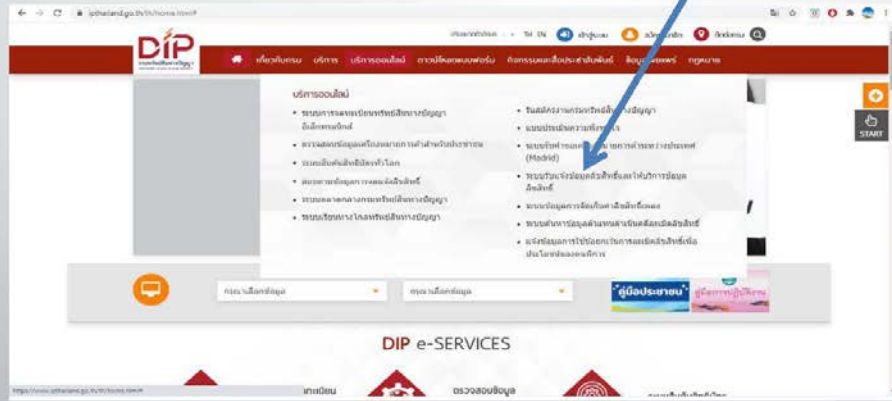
ipthailand.go.th/th/home.html

TH EN

DIP

เกี่ยวกับกรม บริการ บริการออนไลน์ ดาวน์โหลดแบบฟอร์ม กิจกรรมและประชาสัมพันธ์ ข้อมูลสถิติ กฎหมาย

บริการออนไลน์

• ระบบการจดทะเบียนทรัพย์สินทางปัญญาอิเล็กทรอนิกส์
• ตรวจสอบข้อมูลเครื่องหมายการค้าสำหรับประชาชน
• ระบบสืบค้นสิทธิบัตรทั่วโลก
• ฐานข้อมูลการจดแจ้งลิขสิทธิ์
• ระบบตลาดกลางทรัพย์สินทางปัญญา
• ระบบเรียนทางไกลทรัพย์สินทางปัญญา

• รับสมัครงานกรมทรัพย์สินทางปัญญา
• แบบประเมินความพึงพอใจ
• ระบบยื่นคำขอเครื่องหมายการค้าระหว่างประเทศ (Madrid)
• ระบบรับแจ้งข้อมูลลิขสิทธิ์และให้บริการข้อมูลลิขสิทธิ์
• ระบบข้อมูลการจัดเก็บค่าลิขสิทธิ์เพลง
• ระบบคำขอข้อมูลตัวแทนค่าเช่นคือละเมิดลิขสิทธิ์
• แจ้งข้อมูลการใช้ข้อยกเว้นการละเมิดลิขสิทธิ์เพื่อประโยชน์ของคนพิการ

START

กรุณาเลือกข้อมูล
กรุณาเลือกข้อมูล

คู่มือประชาชน

DIP e-SERVICES

https://www.ipthailand.go.th/th/home.html#

ตรวจสอบข้อมูล